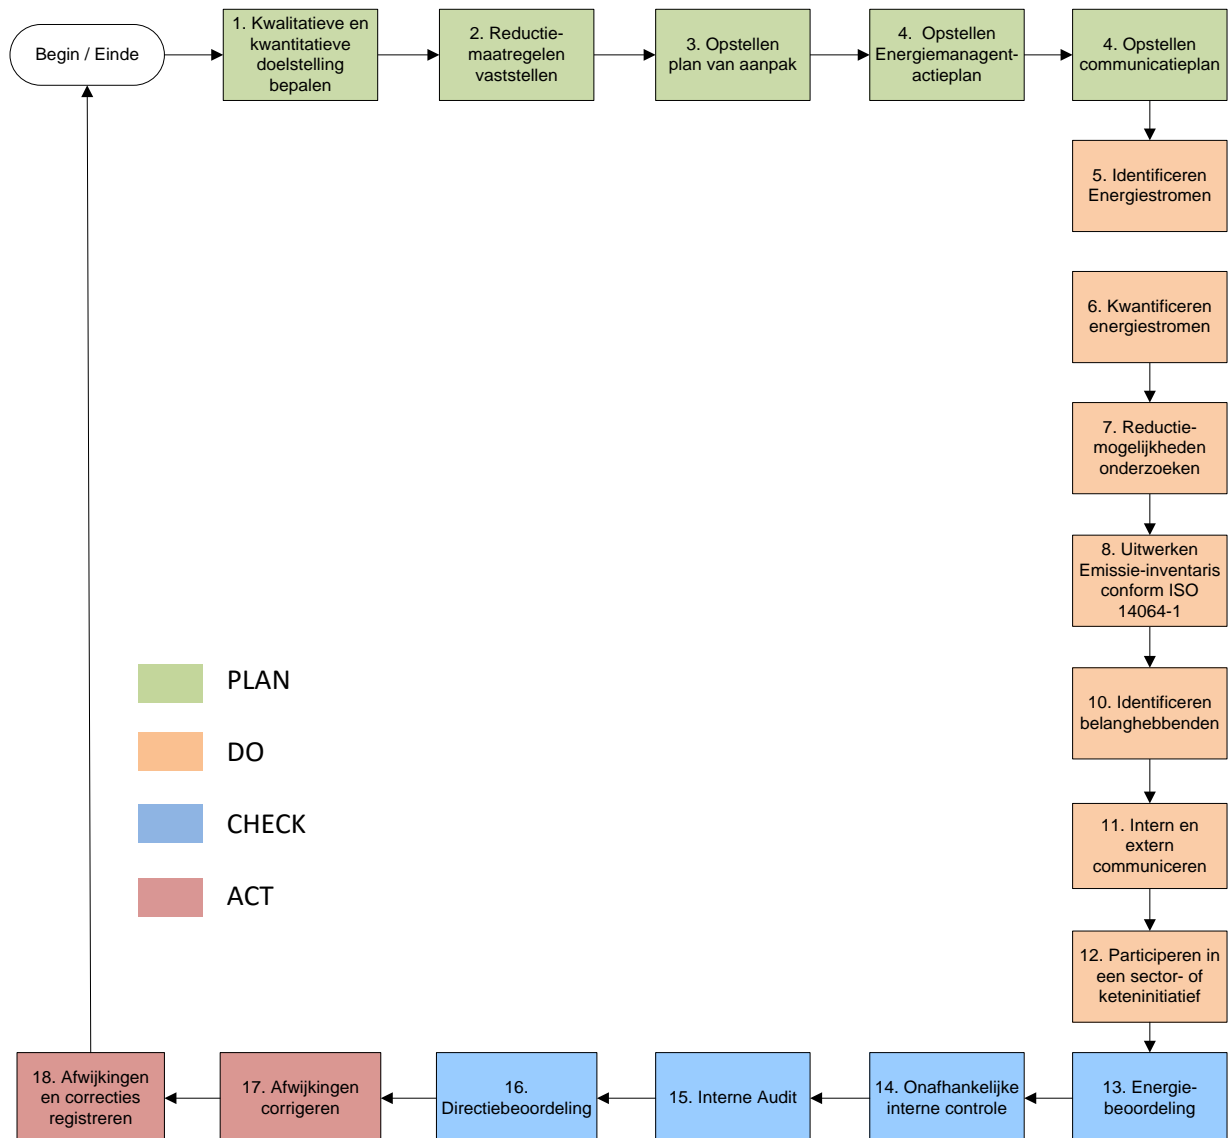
Begin / Einde

1. Kwalitatieve en kwantitatieve doelstelling bepalen

2. Reductiemaatregelen vaststellen

3. Opstellen plan van aanpak

4. Opstellen Energiemanagent-actieplan

4. Opstellen communicatieplan

5. Identificeren Energiestromen

6. Kwantificeren energiestromen

7. Reductiemogelijkheden onderzoeken

8. Uitwerken Emissie-inventaris conform ISO 14064-1

10. Identificeren belanghebbenden

11. Intern en extern communiceren

12. Participeren in een sector- of keteninitiatief

13. Energiebeoordeling

14. Onafhankelijke interne controle

15. Interne Audit

16. Directiebeoordeling

17. Afwijkingen corrigeren

18. Afwijkingen en correcties registreren

PLAN

DO

CHECK

ACT